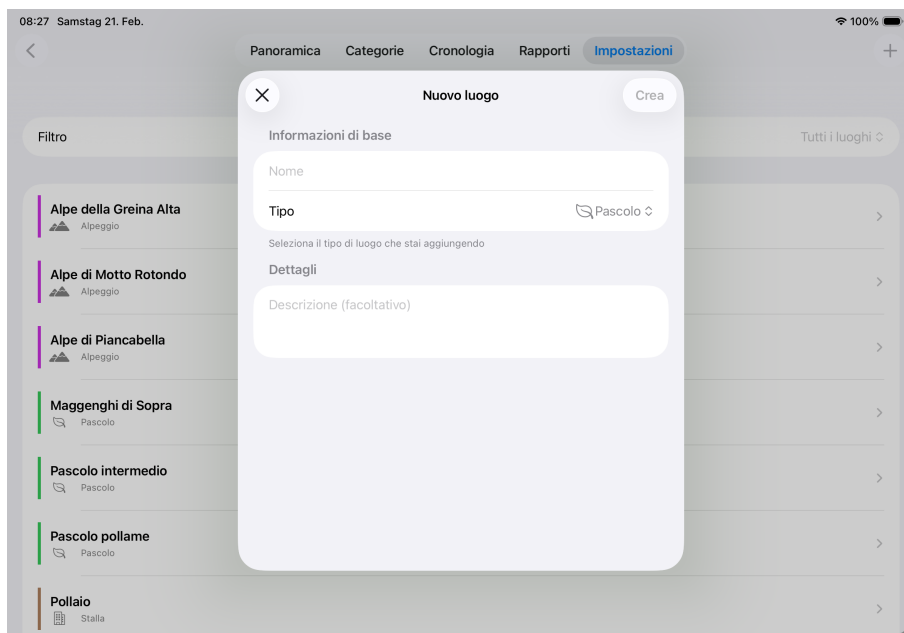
08:27 Samstag 21. Feb.

100%

Panoramica Categorie Cronologia Rapporti Impostazioni

Filtro

Tutti i luoghi

Alpe della Greina Alta
Alpeggio

Alpe di Motto Rotondo
Alpeggio

Alpe di Piancabella
Alpeggio

Maggenghi di Sopra
Pascolo

Pascolo intermedio
Pascolo

Pascolo pollame
Pascolo

Pollaio
Stalla

Nuovo luogo

Crea

Informazioni di base

Nome

Tipo

Pascolo

Seleziona il tipo di luogo che stai aggiungendo

Dettagli

Descrizione (facoltativo)